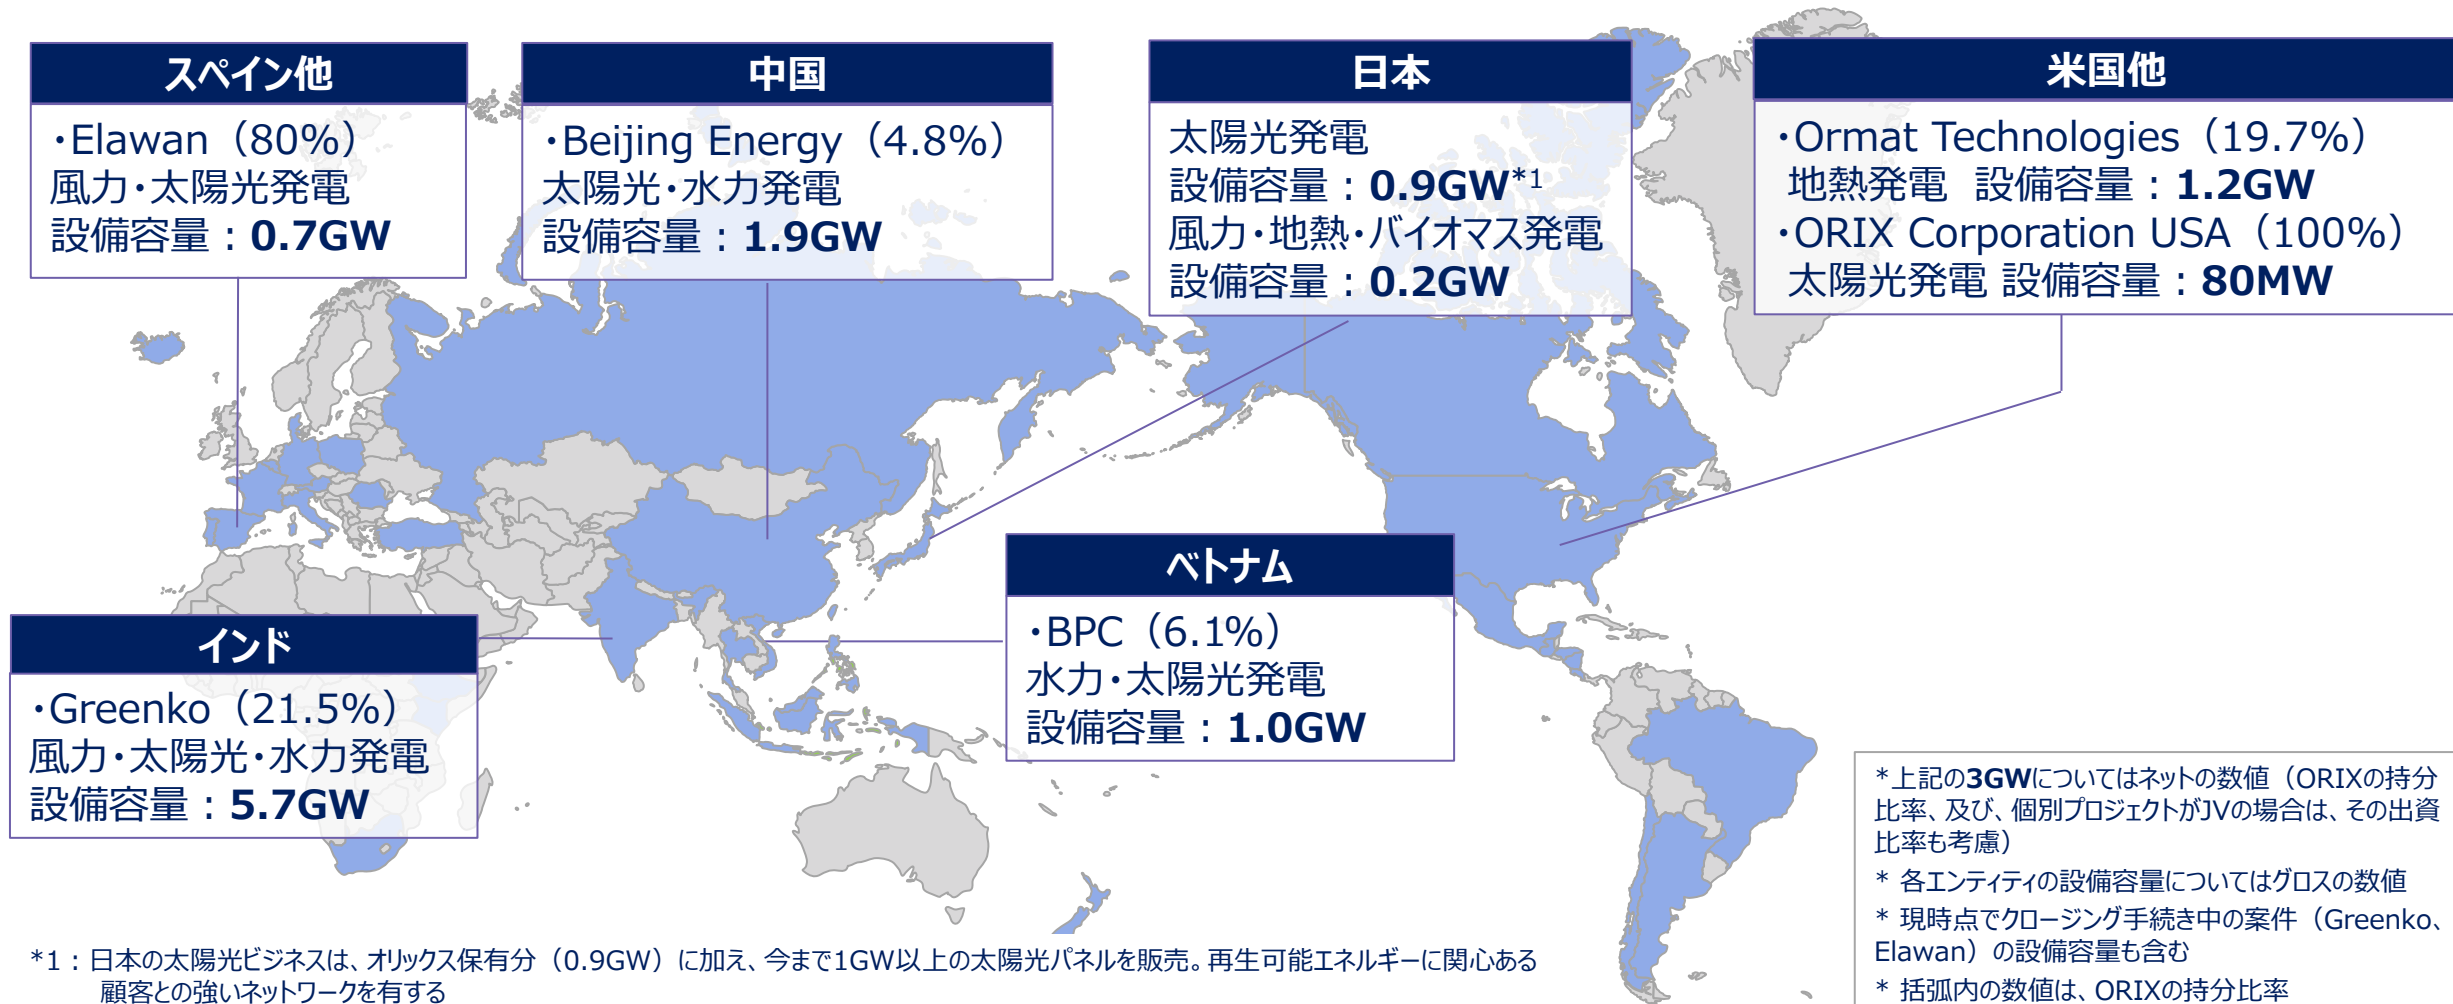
スペイン他

・Elawan（80%）
風力・太陽光発電
設備容量：**0.7GW**

中国

・Beijing Energy（4.8%）
太陽光・水力発電
設備容量：**1.9GW**

日本

太陽光発電
設備容量：**0.9GW**$^{*1}$
風力・地熱・バイオマス発電
設備容量：**0.2GW**

米国他

・Ormat Technologies（19.7%）
地熱発電　設備容量：**1.2GW**
・ORIX Corporation USA（100%）
太陽光発電 設備容量：**80MW**

インド

・Greenko（21.5%）
風力・太陽光・水力発電
設備容量：**5.7GW**

ベトナム

・BPC（6.1%）
水力・太陽光発電
設備容量：**1.0GW**

＊上記の**3GW**についてはネットの数値（ORIXの持分比率、及び、個別プロジェクトがJVの場合は、その出資比率も考慮）
＊ 各エンティティの設備容量についてはグロスの数値
＊ 現時点でクロージング手続き中の案件（Greenko、Elawan）の設備容量も含む
＊ 括弧内の数値は、ORIXの持分比率

*1：日本の太陽光ビジネスは、オリックス保有分（0.9GW）に加え、今まで1GW以上の太陽光パネルを販売。再生可能エネルギーに関心ある顧客との強いネットワークを有する